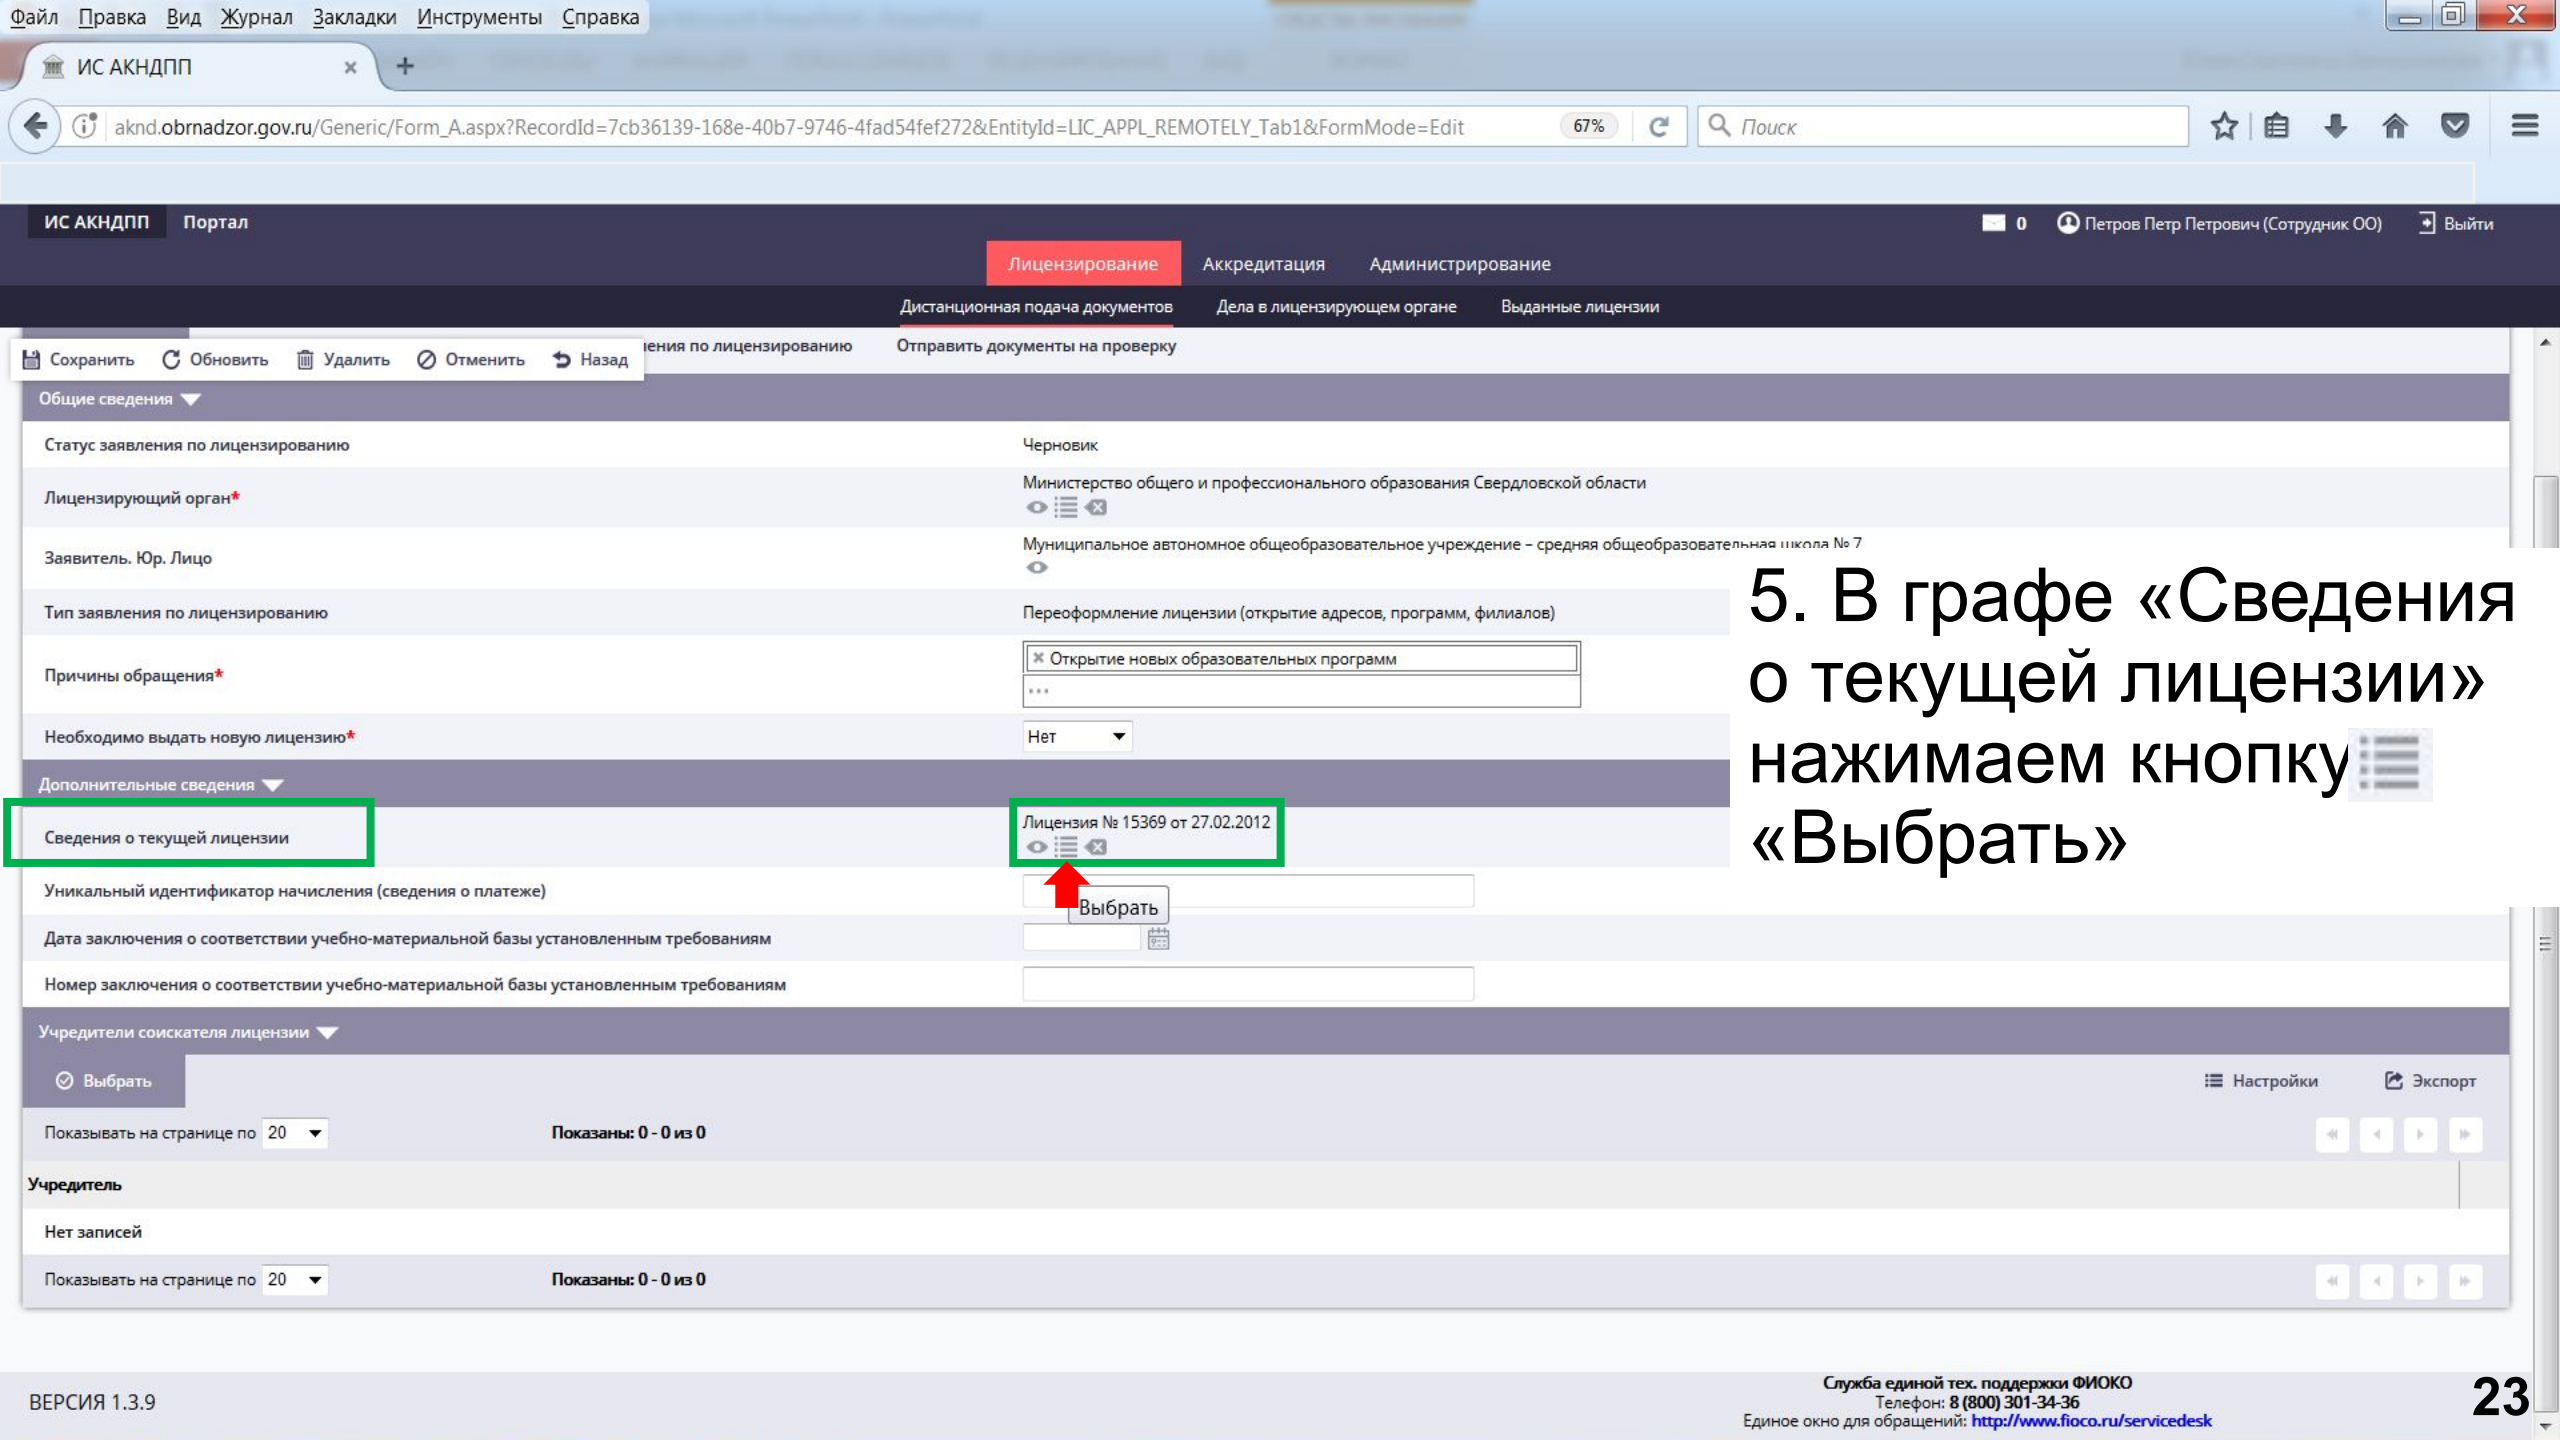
Файл Правка Вид Журнал Закладки Инструменты Справка

ИС АКНДПП

aknd.obrnadzor.gov.ru/Generic/Form_A.aspx?RecordId=7cb36139-168e-40b7-9746-4fad54fef272&EntityId=LIC_APPL_REMOTELY_Tab1&FormMode=Edit 67% Поиск

ИС АКНДПП Портал 0 Петров Петр Петрович (Сотрудник ОО) Выйти

Лицензирование Аккредитация Администрирование

Дистанционная подача документов Дела в лицензирующем органе Выданные лицензии

Сохранить Обновить Удалить Отменить Назад ления по лицензированию Отправить документы на проверку

Общие сведения

| Статус заявления по лицензированию | Черновик |
|---|---|
| Лицензирующий орган* | Министерство общего и профессионального образования Свердловской области |
| Заявитель. Юр. Лицо | Муниципальное автономное общеобразовательное учреждение – средняя общеобразовательная школа № 7 |
| Тип заявления по лицензированию | Переоформление лицензии (открытие адресов, программ, филиалов) |
| Причины обращения* | Открытие новых образовательных программ |
| Необходимо выдать новую лицензию* | Нет |

Дополнительные сведения

| Сведения о текущей лицензии | Лицензия № 15369 от 27.02.2012 |
|---|---|
| Уникальный идентификатор начисления (сведения о платеже) | Выбрать |
| Дата заключения о соответствии учебно-материальной базы установленным требованиям | |
| Номер заключения о соответствии учебно-материальной базы установленным требованиям | |

5. В графе «Сведения о текущей лицензии» нажимаем кнопку «Выбрать»

Учредители соискателя лицензии

Выбрать Настройки Экспорт

Показывать на странице по 20 Показаны: 0 - 0 из 0

Учредитель

Нет записей

Показывать на странице по 20 Показаны: 0 - 0 из 0

ВЕРСИЯ 1.3.9

Служба единой тех. поддержки ФИОКО
Телефон: 8 (800) 301-34-36
Единое окно для обращений: http://www.fioco.ru/servicedesk

23